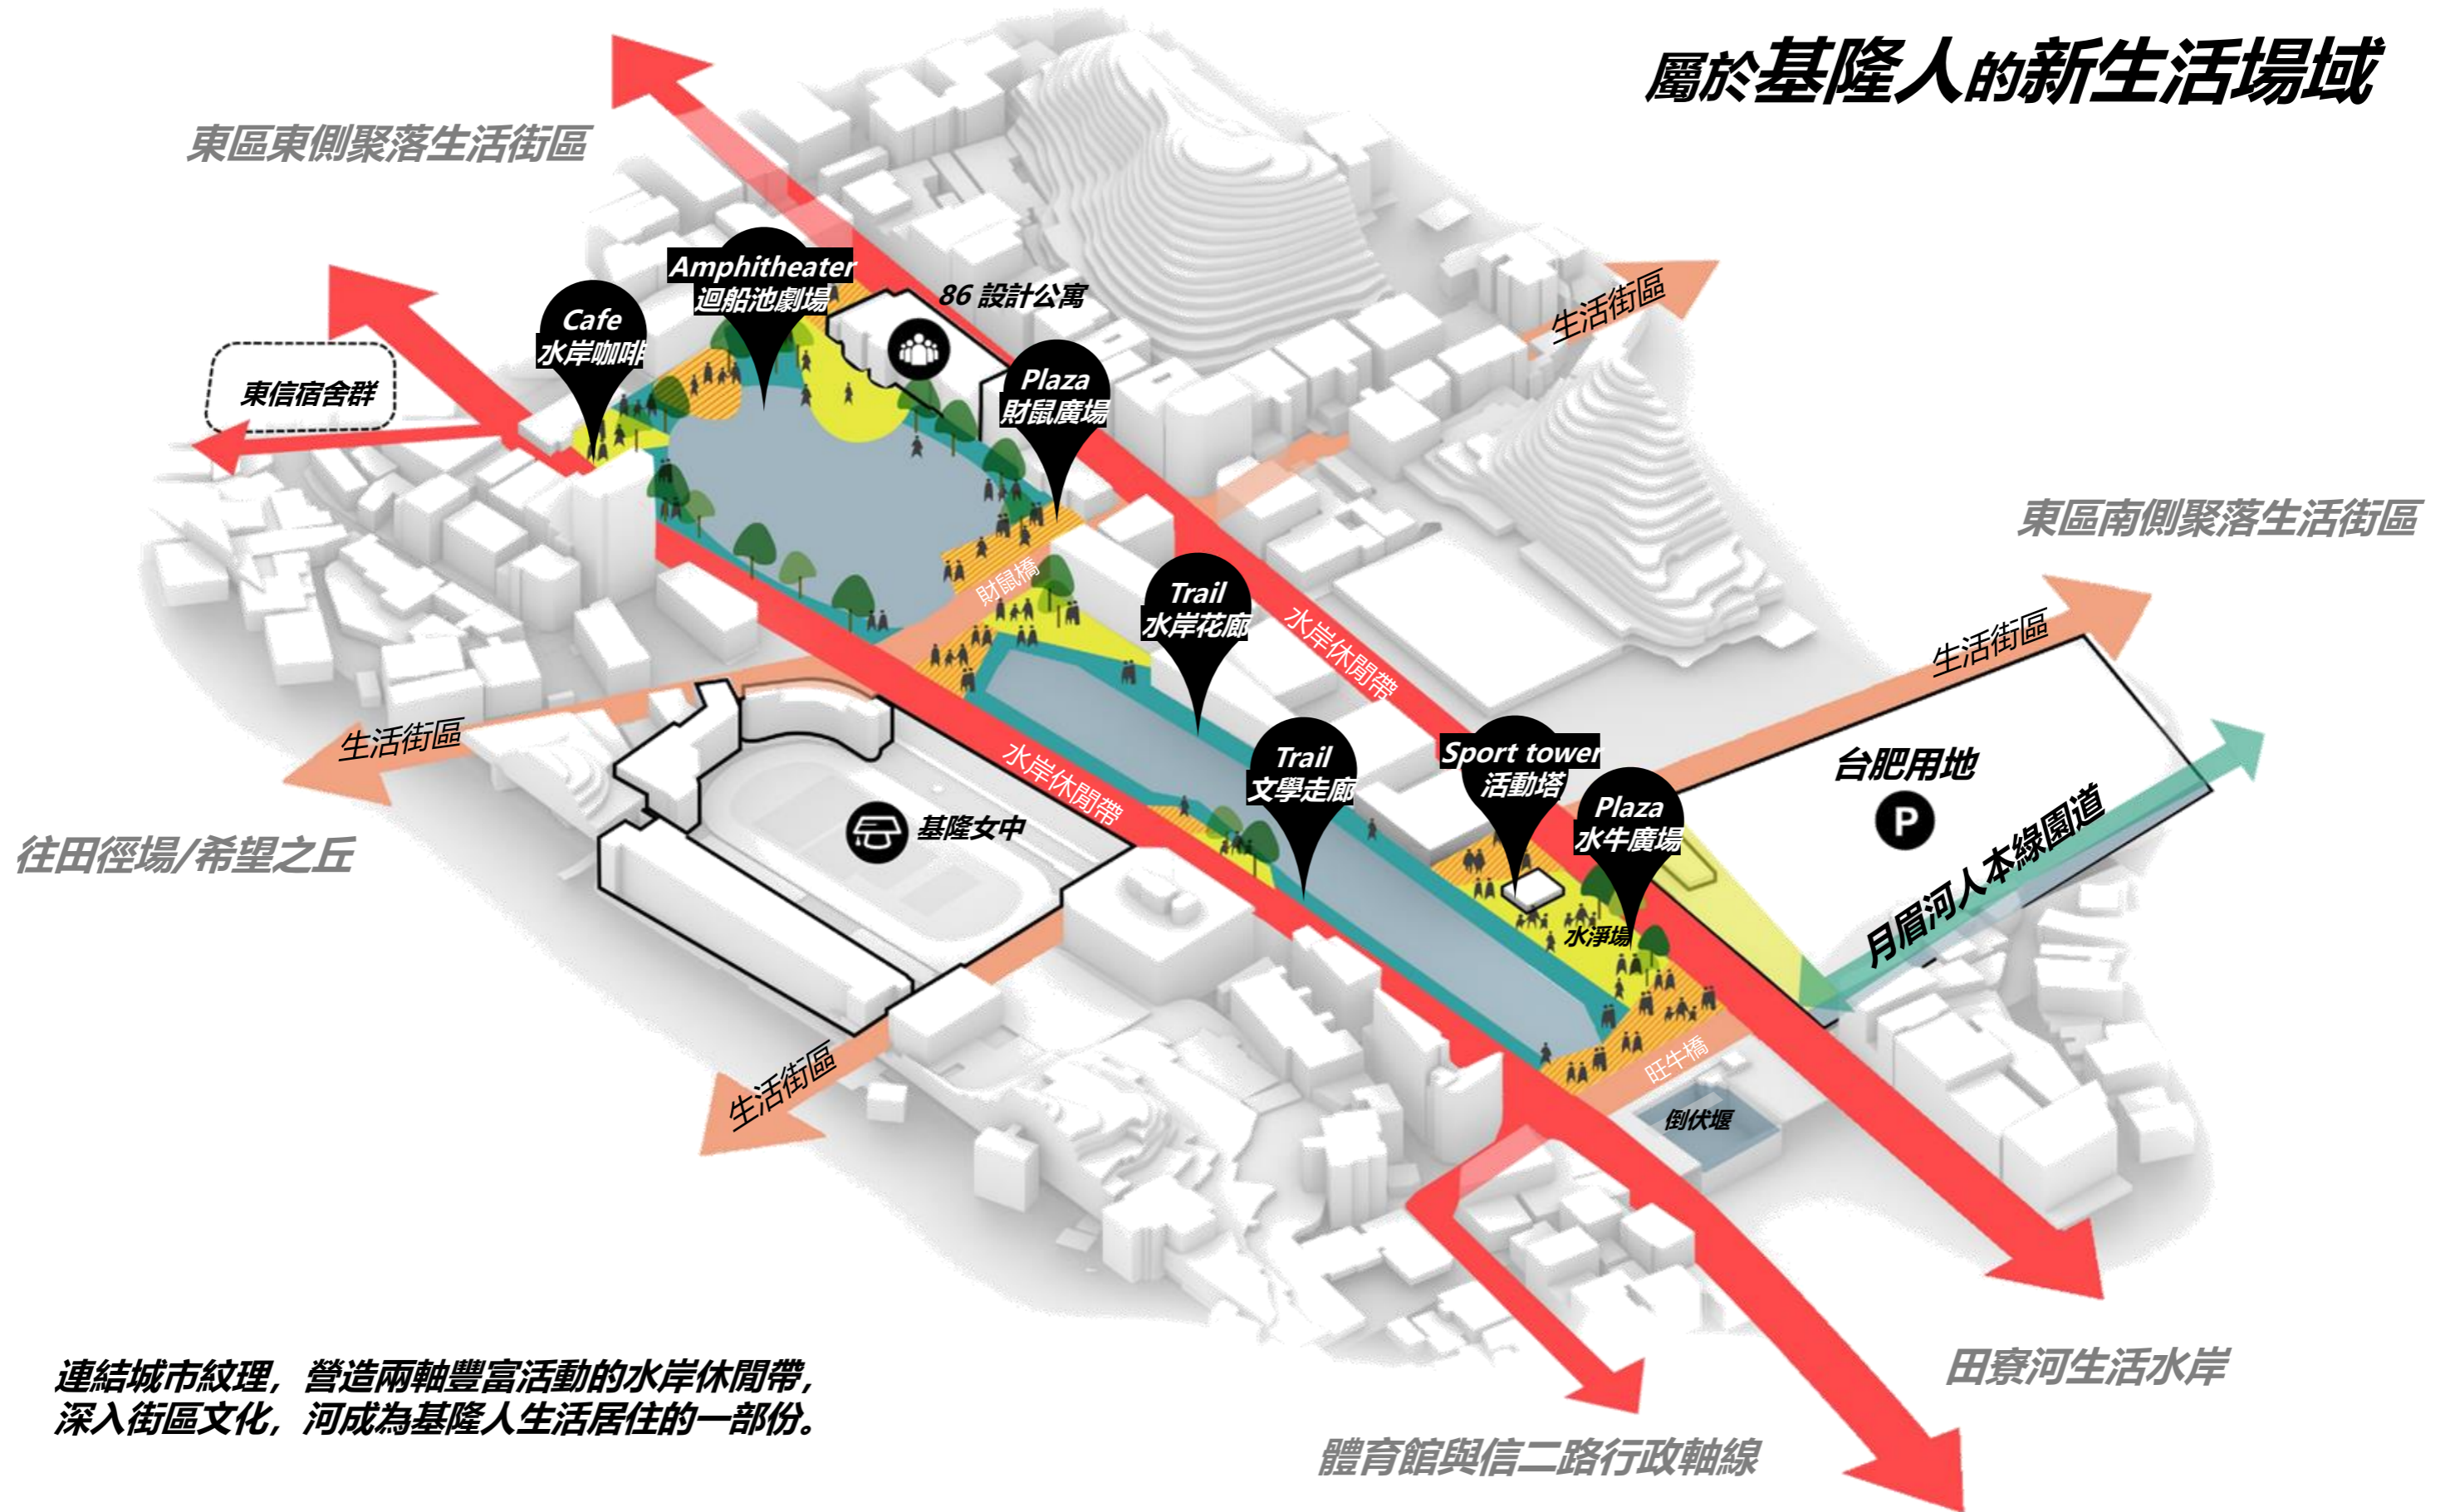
屬於基隆人的新生活場域

東區東側聚落生活街區

Amphitheater
迴船池劇場

86 設計公寓

Cafe
水岸咖啡

東信宿舍群

Plaza
財鼠廣場

生活街區

東區南側聚落生活街區

財鼠橋

Trail
水岸花廊

水岸休閒帶

生活街區

生活街區

Trail
文學走廊

Sport tower
活動塔

台肥用地

P

Plaza
水牛廣場

水岸休閒帶

基隆女中

往田徑場/希望之丘

月眉河人本綠園道

水淨場

生活街區

旺牛橋

倒伏堰

連結城市紋理，營造兩軸豐富活動的水岸休閒帶，
深入街區文化，河成為基隆人生活居住的一部份。

田寮河生活水岸

體育館與信二路行政軸線